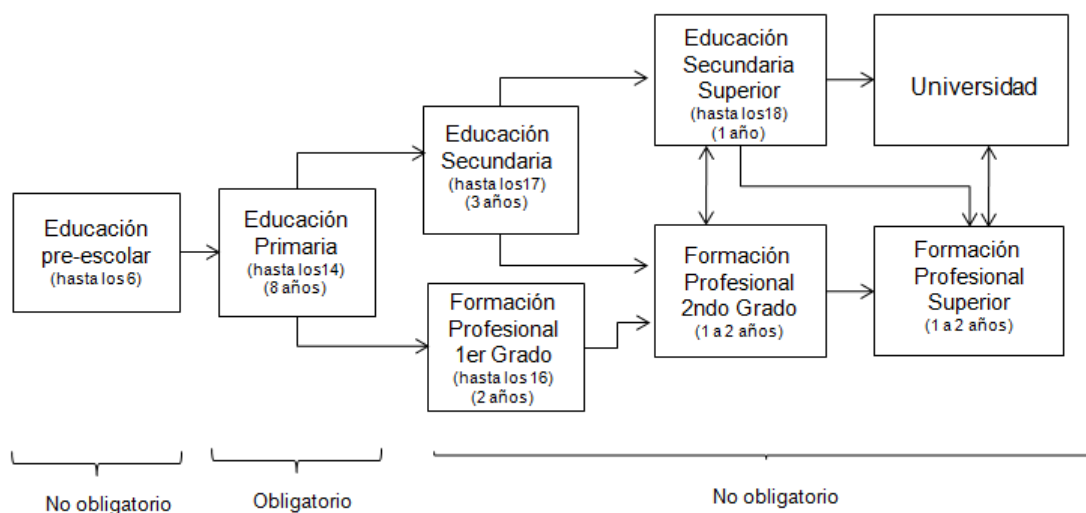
Educación pre-escolar
(hasta los 6)

Educación Primaria
(hasta los14)
(8 años)

Educación Secundaria
(hasta los17)
(3 años)

Formación Profesional 1er Grado
(hasta los 16)
(2 años)

Educación Secundaria Superior
(hasta los18)
(1 año)

Formación Profesional 2ndo Grado
(1 a 2 años)

Universidad

Formación Profesional Superior
(1 a 2 años)

No obligatorio

Obligatorio

No obligatorio